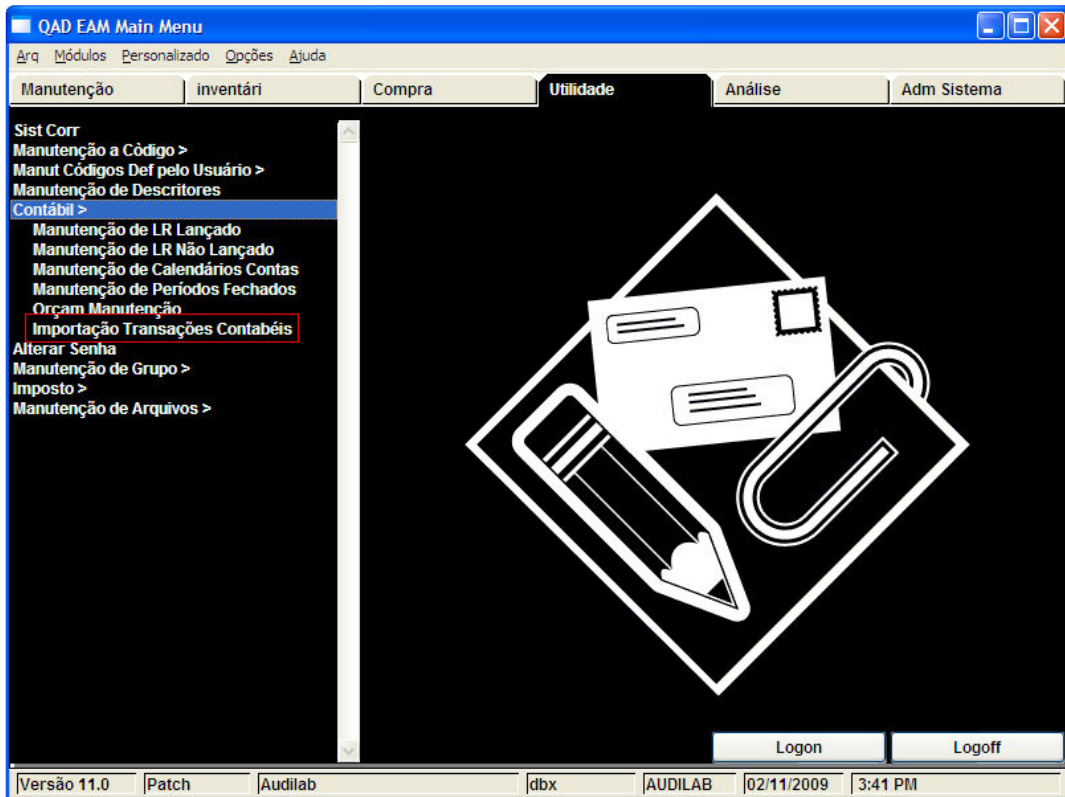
QAD EAM Main Menu

Arq Módulos Personalizado Opções Ajuda

Manutenção | inventári | Compra | Utilidade | Análise | Adm Sistema

Sist Corr
Manutenção a Código >
Manut Códigos Def pelo Usuário >
Manutenção de Descritores
Contábil >
Manutenção de LR Lançado
Manutenção de LR Não Lançado
Manutenção de Calendários Contas
Manutenção de Períodos Fechados
Orçam Manutenção
Importação Transações Contabéis
Alterar Senha
Manutenção de Grupo >
Imposto >
Manutenção de Arquivos >

Logon
Logoff

Versão 11.0 | Patch | Audilab | dbx | AUDILAB | 02/11/2009 | 3:41 PM